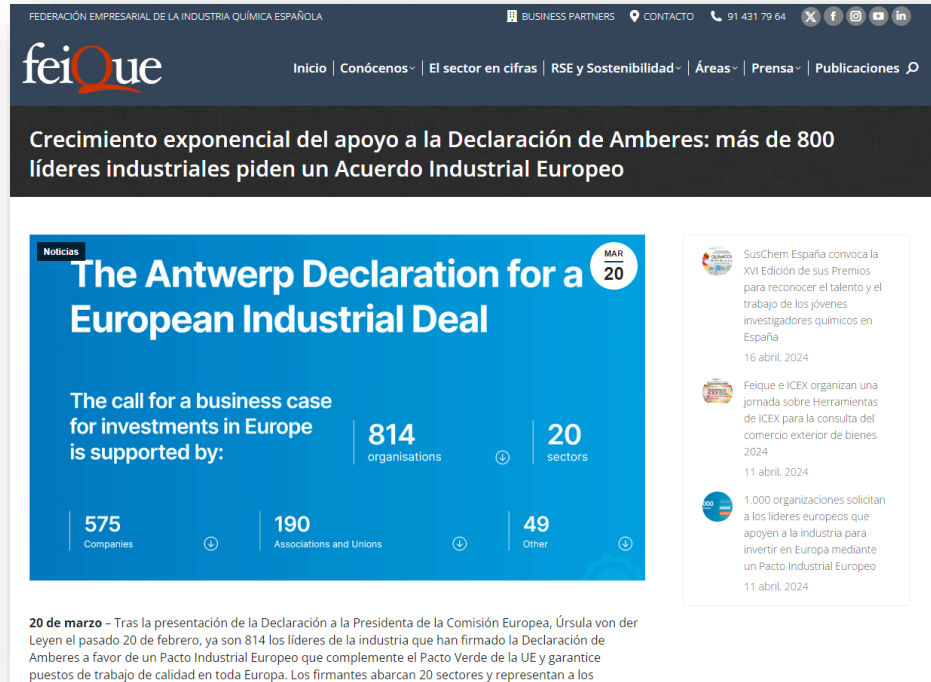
FEDERACIÓN EMPRESARIAL DE LA INDUSTRIA QUÍMICA ESPAÑOLA

BUSINESS PARTNERS  CONTACTO  91 431 79 64

feique

Inicio | Conócenos | El sector en cifras | RSE y Sostenibilidad | Áreas | Prensa | Publicaciones

Crecimiento exponencial del apoyo a la Declaración de Amberes: más de 800 líderes industriales piden un Acuerdo Industrial Europeo

Noticias

MAR 20

The Antwerp Declaration for a European Industrial Deal

The call for a business case for investments in Europe is supported by:

| 814 organisations | 20 sectors |
|---|---|

| 575 Companies | 190 Associations and Unions | 49 Other |
|---|---|---|

**20 de marzo** – Tras la presentación de la Declaración a la Presidenta de la Comisión Europea, Úrsula von der Leyen el pasado 20 de febrero, ya son 814 los líderes de la industria que han firmado la Declaración de Amberes a favor de un Pacto Industrial Europeo que complemente el Pacto Verde de la UE y garantice puestos de trabajo de calidad en toda Europa. Los firmantes abarcan 20 sectores y representan a los

SusChem España convoca la XVI Edición de sus Premios para reconocer el talento y el trabajo de los jóvenes investigadores químicos en España
16 abril, 2024

Feique e ICEX organizan una jornada sobre Herramientas de ICEX para la consulta del comercio exterior de bienes 2024
11 abril, 2024

1.000 organizaciones solicitan a los líderes europeos que apoyen a la industria para invertir en Europa mediante un Pacto Industrial Europeo
11 abril, 2024